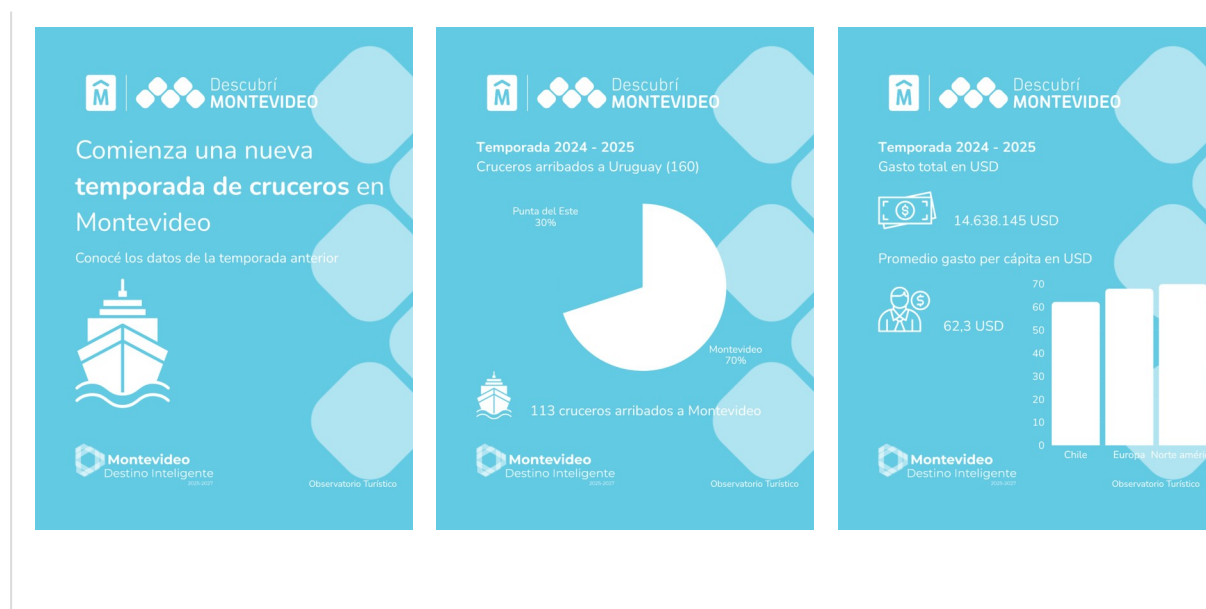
Descubrí MONTEVIDEO

Comienza una nueva **temporada de cruceros** en Montevideo

Conocé los datos de la temporada anterior

Montevideo
Destino Inteligente
2020-2027

Observatorio Turístico

Descubrí MONTEVIDEO

**Temporada 2024 - 2025**
Cruceros arribados a Uruguay (160)

Punta del Este
30%

Montevideo
70%

113 cruceros arribados a Montevideo

Montevideo
Destino Inteligente
2020-2027

Observatorio Turístico

Descubrí MONTEVIDEO

**Temporada 2024 - 2025**
Gasto total en USD

14.638.145 USD

Promedio gasto per cápita en USD

62,3 USD

70
60
50
40
30
20
10
0

Chile
Europa
Norte amér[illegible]

Montevideo
Destino Inteligente
2020-2027

Observatorio Turístico